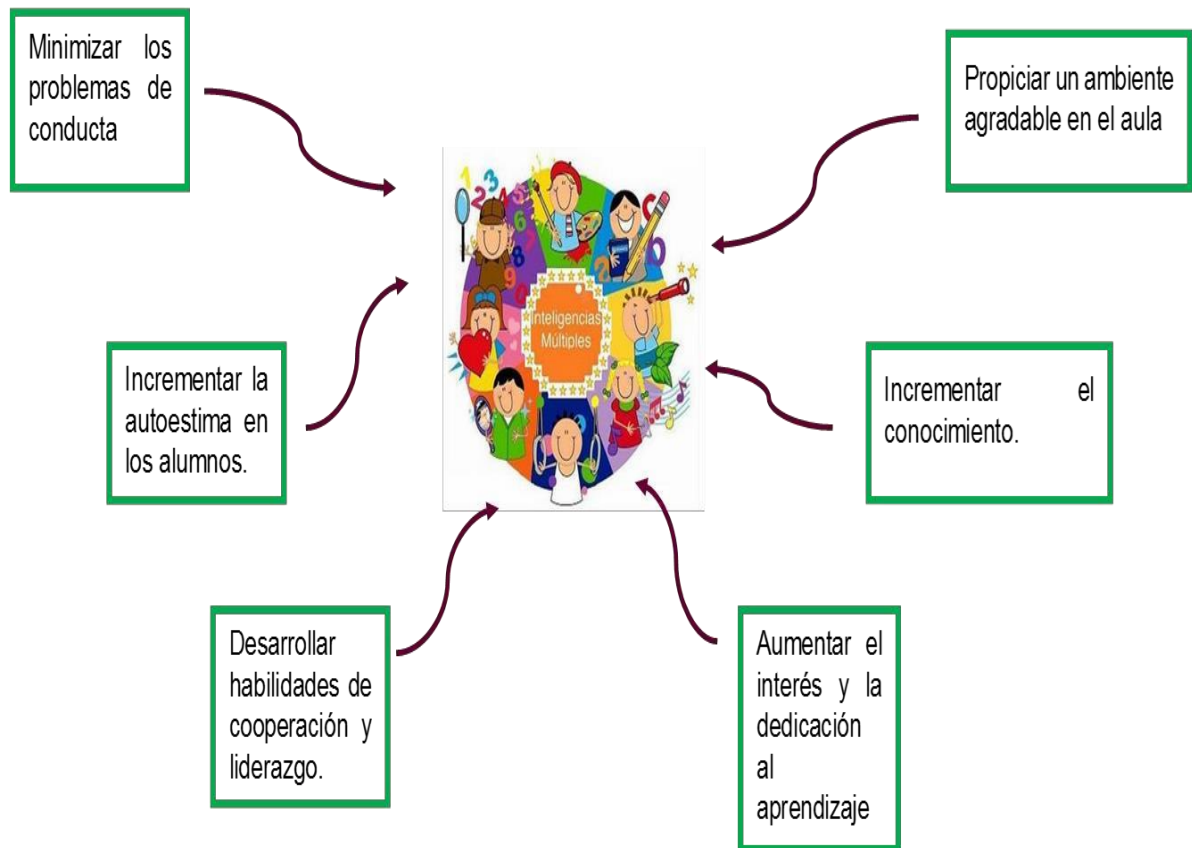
Minimizar los problemas de conducta

Propiciar un ambiente agradable en el aula

Inteligencias Múltiples

Incrementar la autoestima en los alumnos.

Incrementar el conocimiento.

Desarrollar habilidades de cooperación y liderazgo.

Aumentar el interés y la dedicación al aprendizaje